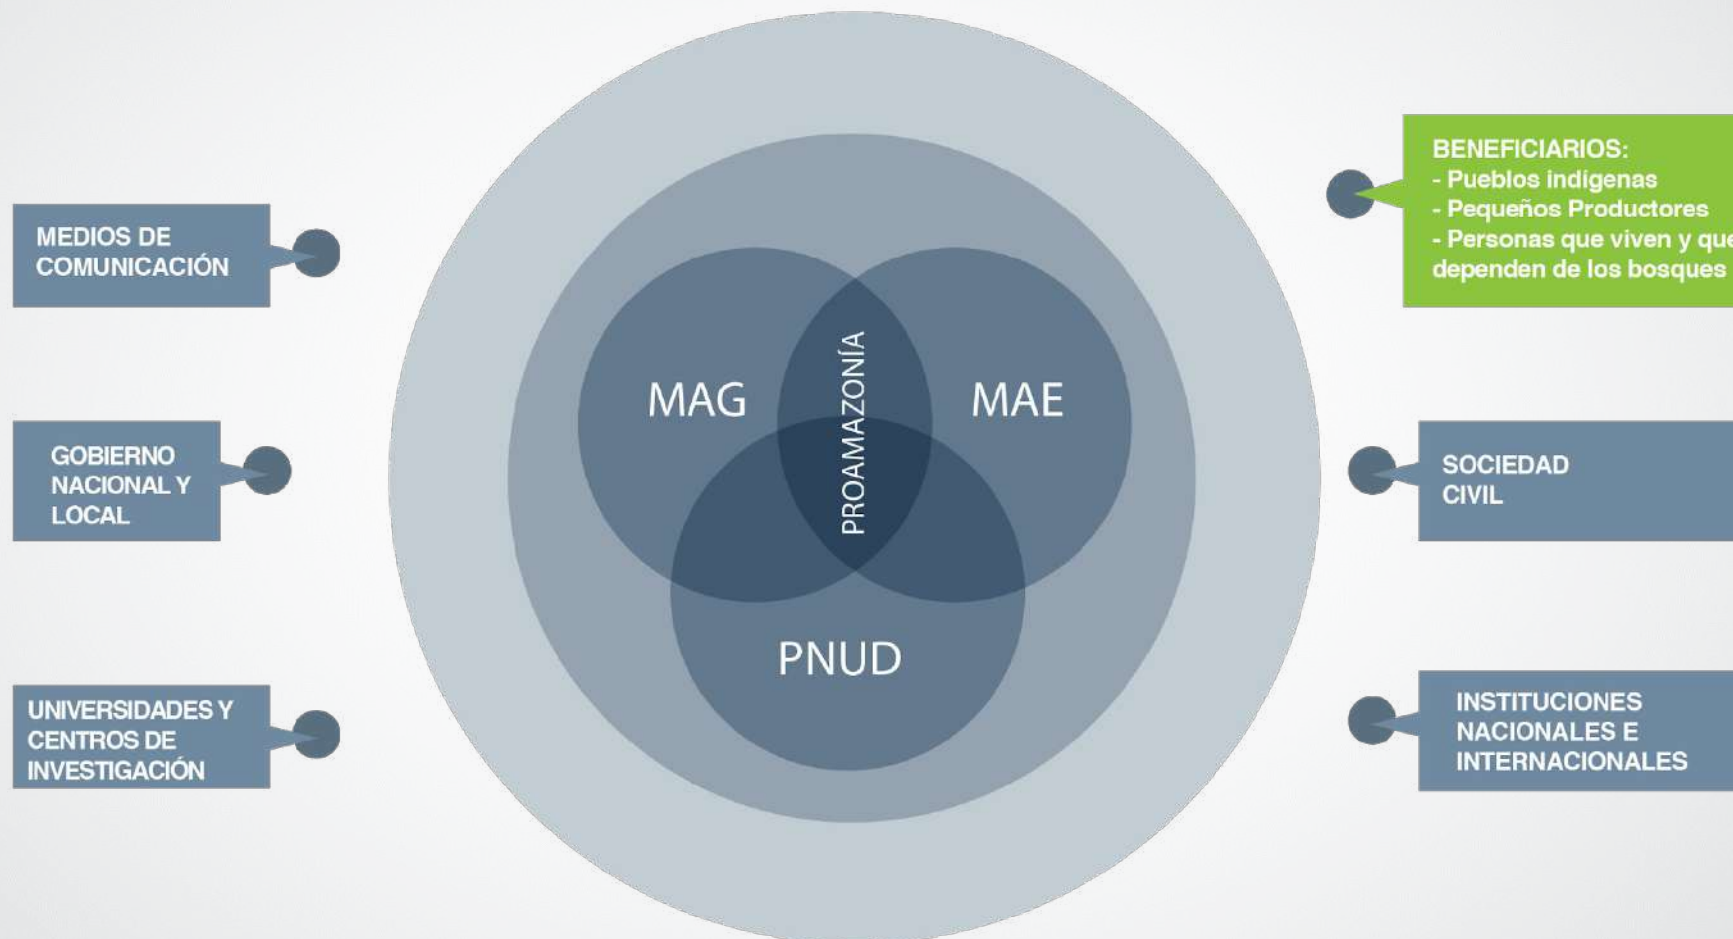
MEDIOS DE COMUNICACIÓN

GOBIERNO NACIONAL Y LOCAL

UNIVERSIDADES Y CENTROS DE INVESTIGACIÓN

MAG

PROAMAZONÍA

MAE

PNUD

BENEFICIARIOS:
- Pueblos indígenas
- Pequeños Productores
- Personas que viven y que dependen de los bosques

SOCIEDAD CIVIL

INSTITUCIONES NACIONALES E INTERNACIONALES